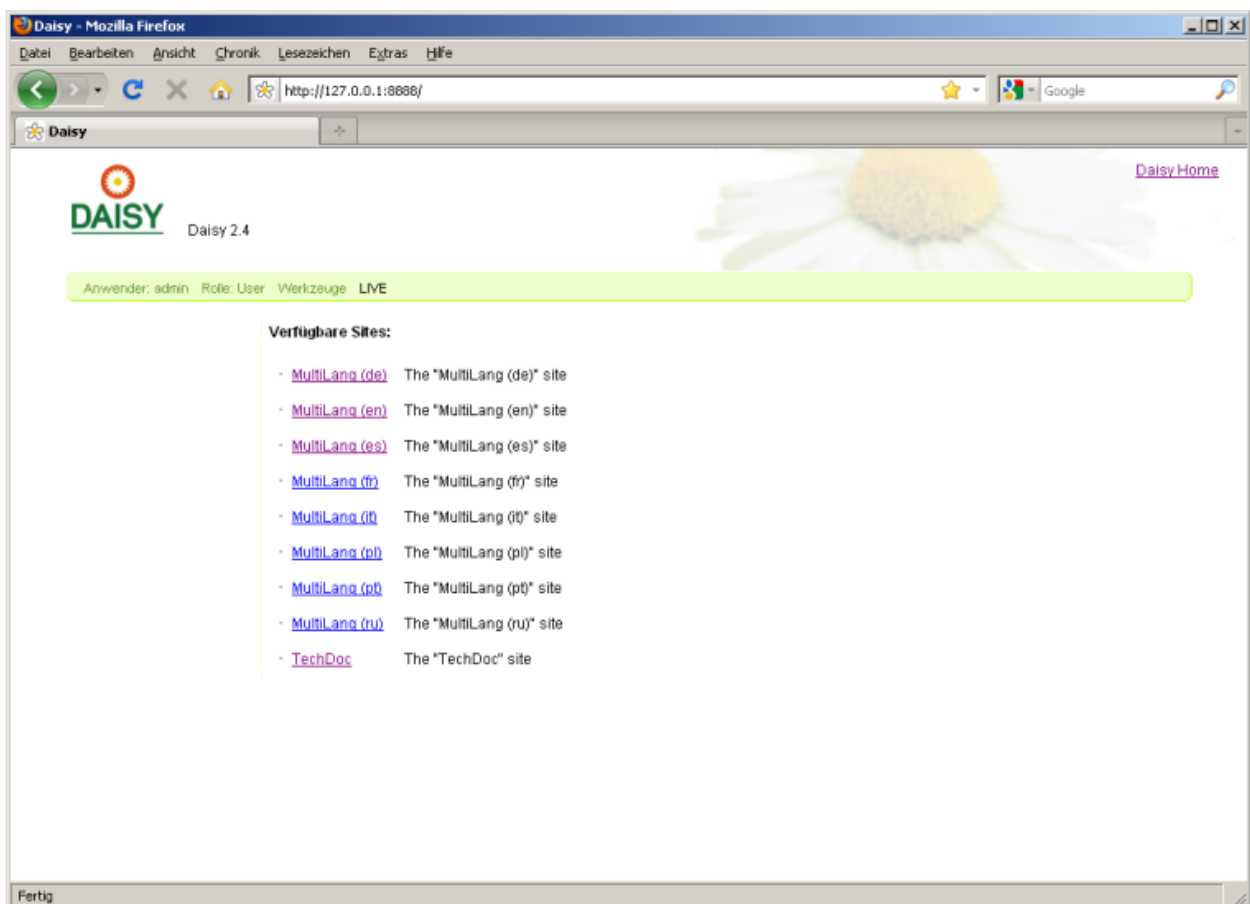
Daisy - Mozilla Firefox

Datei Bearbeiten Ansicht Chronik Lesezeichen Extras Hilfe

http://127.0.0.1:8888/

Google

Daisy

Daisy Home

DAISY

Daisy 2.4

Anwender: admin Rolle: User Werkzeuge LIVE

Verfügbare Sites:

- MultiLang (de) The "MultiLang (de)" site
- MultiLang (en) The "MultiLang (en)" site
- MultiLang (es) The "MultiLang (es)" site
- MultiLang (fr) The "MultiLang (fr)" site
- MultiLang (it) The "MultiLang (it)" site
- MultiLang (pl) The "MultiLang (pl)" site
- MultiLang (pt) The "MultiLang (pt)" site
- MultiLang (ru) The "MultiLang (ru)" site
- TechDoc The "TechDoc" site

Fertig